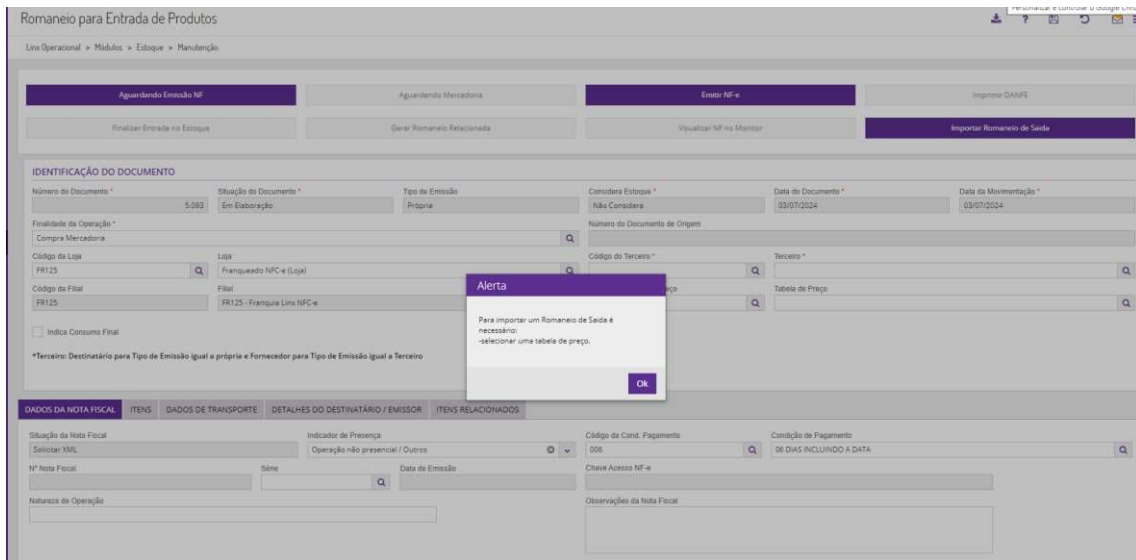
Romaneio para Entrada de Produtos

Personalizar e controlar o Google Chro

Linx Operacional > Módulos > Estoque > Manutenção

Aguardando Emissão NF

Aguardando Mercadoria

Emitir NF-e

Imprimir DANFE

Finalizar Entrada no Estoque

Gerar Romaneio Relacionado

Visualizar NF no Monitor

Importar Romaneio de Saída

IDENTIFICAÇÃO DO DOCUMENTO

Número do Documento *
5.093

Situação do Documento *
Em Elaboração

Tipo de Emissão
Própria

Considera Estoque *
Não Considera

Data do Documento *
03/07/2024

Data da Movimentação *
03/07/2024

Finalidade da Operação *
Compra Mercadoria

Número do Documento de Origem

Código da Loja
FR125

Loja
Franqueado NFC-e (Loja)

Código do Terceiro *

Terceiro *

Código da Filial
FR125

Filial
FR125 - Franquia Linx NFC-e

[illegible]eço

Tabela de Preço

Indica Consumo Final

*Terceiro: Destinatário para Tipo de Emissão igual a própria e Fornecedor para Tipo de Emissão igual a Terceiro

Alerta

Para importar um Romaneio de Saída é necessário:
-selecionar uma tabela de preço.

Ok

DADOS DA NOTA FISCAL | ITENS | DADOS DE TRANSPORTE | DETALHES DO DESTINATÁRIO / EMISSOR | ITENS RELACIONADOS

Situação da Nota Fiscal
Solicitar XML

Indicador de Presença
Operação não presencial / Outros

Código da Cond. Pagamento
006

Condição de Pagamento
06 DIAS INCLUINDO A DATA

Nº Nota Fiscal

Série

Data de Emissão

Chave Acesso NF-e

Natureza de Operação

Observações da Nota Fiscal